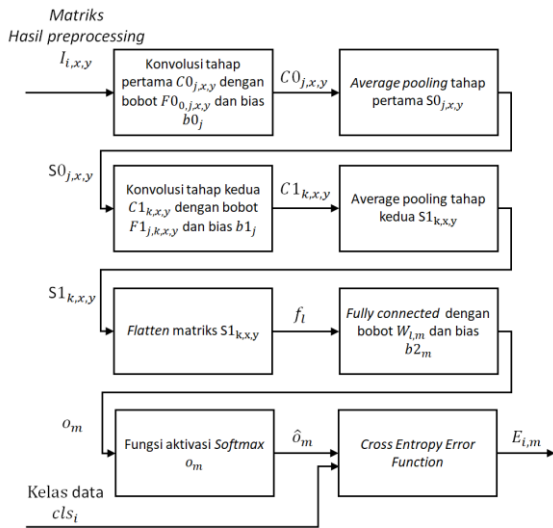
Matriks
Hasil preprocessing
$I_{i,x,y}$

Konvolusi tahap pertama $C0_{j,x,y}$ dengan bobot $F0_{0,j,x,y}$ dan bias $b0_j$

$C0_{j,x,y}$

Average pooling tahap pertama $S0_{j,x,y}$

$S0_{j,x,y}$

Konvolusi tahap kedua $C1_{k,x,y}$ dengan bobot $F1_{j,k,x,y}$ dan bias $b1_j$

$C1_{k,x,y}$

Average pooling tahap kedua $S1_{k,x,y}$

$S1_{k,x,y}$

Flatten matriks $S1_{k,x,y}$

$f_l$

Fully connected dengan bobot $W_{l,m}$ dan bias $b2_m$

$o_m$

Fungsi aktivasi Softmax $o_m$

$\hat{o}_m$

Cross Entropy Error Function

$E_{i,m}$

Kelas data
$cls_i$